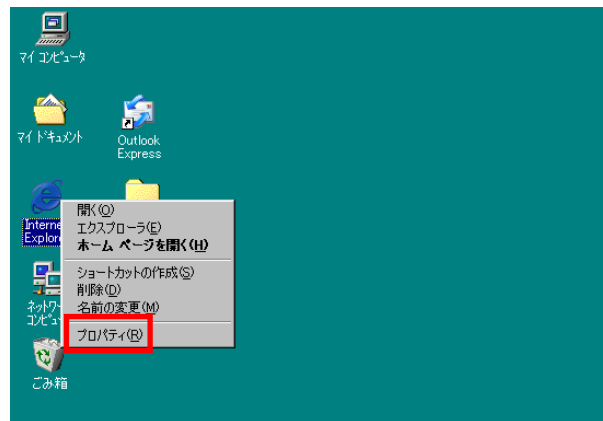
マイ コンピュータ

マイ ドキュメント

Outlook Express

Interne Explore

ネットワーク コンピュータ

ごみ箱

開く(O)
エクスプローラ(E)
ホーム ページを開く(H)
ショートカットの作成(S)
削除(D)
名前の変更(M)
プロパティ(R)